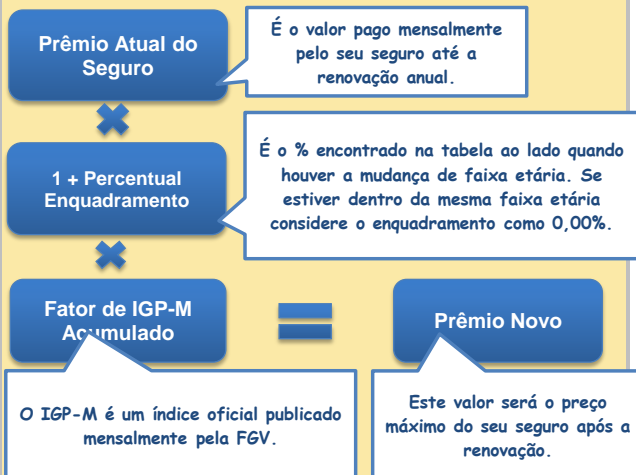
Prêmio Atual do Seguro

É o valor pago mensalmente pelo seu seguro até a renovação anual.

1 + Percentual Enquadramento

É o % encontrado na tabela ao lado quando houver a mudança de faixa etária. Se estiver dentro da mesma faixa etária considere o enquadramento como 0,00%.

Fator de IGP-M Acumulado

Prêmio Novo

O IGP-M é um índice oficial publicado mensalmente pela FGV.

Este valor será o preço máximo do seu seguro após a renovação.